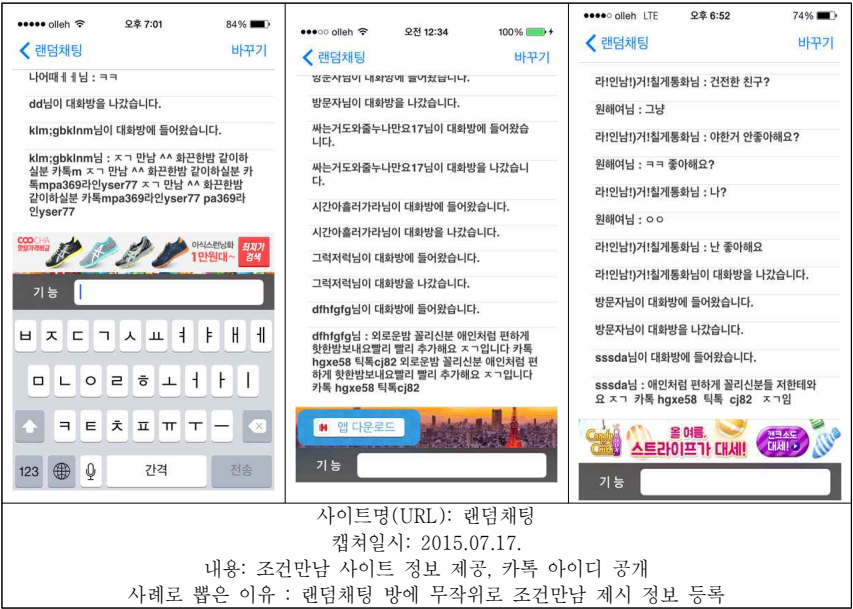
●●●●● olleh 오후 7:01 84%
< 랜덤채팅 바꾸기
나어때ㅔㅔ님 : ㅋㅋ
dd님이 대화방을 나갔습니다.
klm;gbklnm님이 대화방에 들어왔습니다.
klm;gbklnm님 : ㅈㄱ 만남 ^^ 화끈한밤 같이하실분 카톡m ㅈㄱ 만남 ^^ 화끈한밤 같이하실분 카톡mpa369라인yser77 ㅈㄱ 만남 ^^ 화끈한밤 같이하실분 카톡mpa369라인yser77 pa369라인yser77
COOCHA 핫딜가격비교 아식스런닝화 1만원대~ 최저가 검색
기능
ㅂ ㅈ ㄷ ㄱ ㅅ ㅛ ㅕ ㅑ ㅐ ㅔ
ㅁ ㄴ ㅇ ㄹ ㅎ ㅗ ㅓ ㅏ ㅣ
ㅋ ㅌ ㅊ ㅍ ㅠ ㅜ ㅡ
123 간격 전송

●●●○○ olleh 오전 12:34 100%
< 랜덤채팅 바꾸기
방문자님이 대화방에 들어왔습니다.
방문자님이 대화방을 나갔습니다.
싸는거도와줄누나만요17님이 대화방에 들어왔습니다.
싸는거도와줄누나만요17님이 대화방을 나갔습니다.
시간아흘러가라님이 대화방에 들어왔습니다.
시간아흘러가라님이 대화방을 나갔습니다.
그럭저럭님이 대화방에 들어왔습니다.
그럭저럭님이 대화방을 나갔습니다.
dfhfgfg님이 대화방에 들어왔습니다.
dfhfgfg님 : 외로운밤 꼴리신분 애인처럼 편하게 핫한밤보내요빨리 빨리 추가해요 ㅈㄱ입니다 카톡 hgxe58 틱톡cj82 외로운밤 꼴리신분 애인처럼 편하게 핫한밤보내요빨리 빨리 추가해요 ㅈㄱ입니다 카톡 hgxe58 틱톡cj82
앱 다운로드
기능

●●●●○ olleh LTE 오후 6:52 74%
< 랜덤채팅 바꾸기
라!인남!)거!칠게통화님 : 건전한 친구?
원해여님 : 그냥
라!인남!)거!칠게통화님 : 야한거 안좋아해요?
원해여님 : ㅋㅋ 좋아해요?
라!인남!)거!칠게통화님 : 나?
원해여님 : ㅇㅇ
라!인남!)거!칠게통화님 : 난 좋아해요
라!인남!)거!칠게통화님이 대화방을 나갔습니다.
방문자님이 대화방에 들어왔습니다.
방문자님이 대화방을 나갔습니다.
sssda님이 대화방에 들어왔습니다.
sssda님 : 애인처럼 편하게 꼴리신분들 저한테와요 ㅈㄱ 카톡 hgxe58 틱톡 cj82 ㅈㄱ임
올 여름, 스트라이프가 대세! 대세!
기능

사이트명(URL): 랜덤채팅
캡처일시: 2015.07.17.
내용: 조건만남 사이트 정보 제공, 카톡 아이디 공개
사례로 뽑은 이유 : 랜덤채팅 방에 무작위로 조건만남 제시 정보 등록